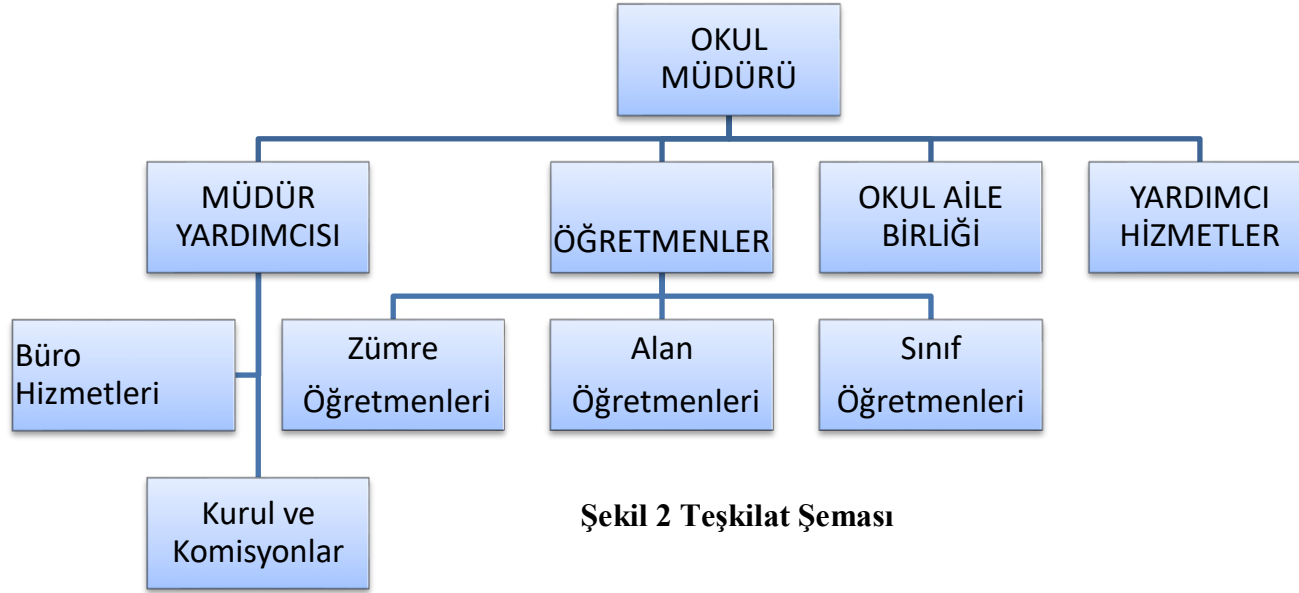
OKUL MÜDÜRÜ

MÜDÜR YARDIMCISI

ÖĞRETMENLER

OKUL AİLE BİRLİĞİ

YARDIMCI HİZMETLER

Büro Hizmetleri

Zümre Öğretmenleri

Alan Öğretmenleri

Sınıf Öğretmenleri

Kurul ve Komisyonlar

Şekil 2 Teşkilat Şeması